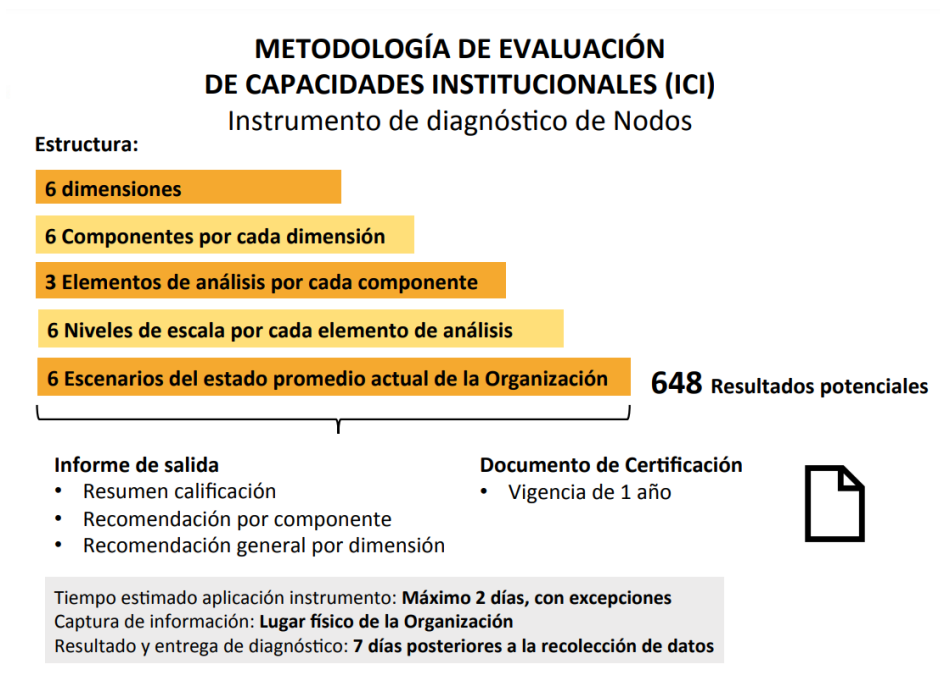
METODOLOGÍA DE EVALUACIÓN
DE CAPACIDADES INSTITUCIONALES (ICI)
Instrumento de diagnóstico de Nodos

Estructura:

6 dimensiones

6 Componentes por cada dimensión

3 Elementos de análisis por cada componente

6 Niveles de escala por cada elemento de análisis

6 Escenarios del estado promedio actual de la Organización

648 Resultados potenciales

Informe de salida
• Resumen calificación
• Recomendación por componente
• Recomendación general por dimensión

Documento de Certificación
• Vigencia de 1 año

Tiempo estimado aplicación instrumento: Máximo 2 días, con excepciones
Captura de información: Lugar físico de la Organización
Resultado y entrega de diagnóstico: 7 días posteriores a la recolección de datos